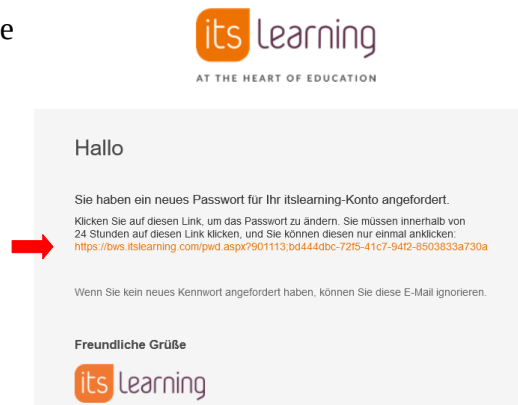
e

its learning

AT THE HEART OF EDUCATION

Hallo

Sie haben ein neues Passwort für Ihr itslearning-Konto angefordert.

Klicken Sie auf diesen Link, um das Passwort zu ändern. Sie müssen innerhalb von 24 Stunden auf diesen Link klicken, und Sie können diesen nur einmal anklicken: https://bws.itslearning.com/pwd.aspx?901113;bd444dbc-72f5-41c7-94f2-8503833a730a

Wenn Sie kein neues Kennwort angefordert haben, können Sie diese E-Mail ignorieren.

Freundliche Grüße

its learning